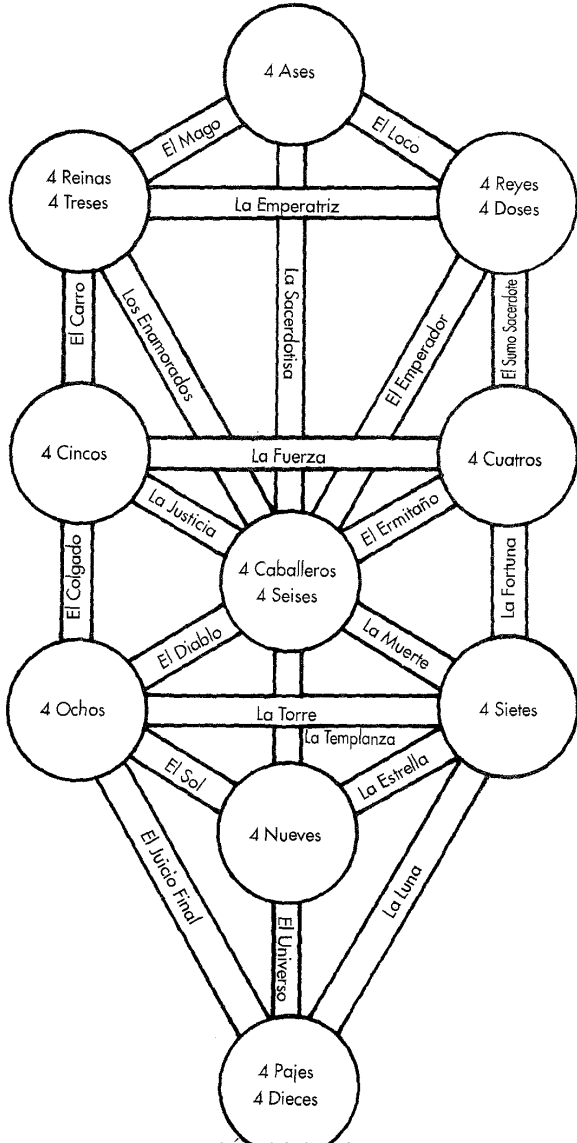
4 Ases

El Mago

El Loco

4 Reinas
4 Treses

La Emperatriz

4 Reyes
4 Doses

El Carro

Los Enamorados

La Sacerdotisa

El Emperador

El Sumo Sacerdote

4 Cincos

La Fuerza

4 Cuatros

La Justicia

El Ermitaño

4 Caballeros
4 Seises

El Colgado

La Fortuna

El Diablo

La Muerte

4 Ochos

La Torre

4 Sietes

La Templanza

El Sol

La Estrella

4 Nueves

El Juicio Final

El Universo

La Luna

4 Pajes
4 Dieces